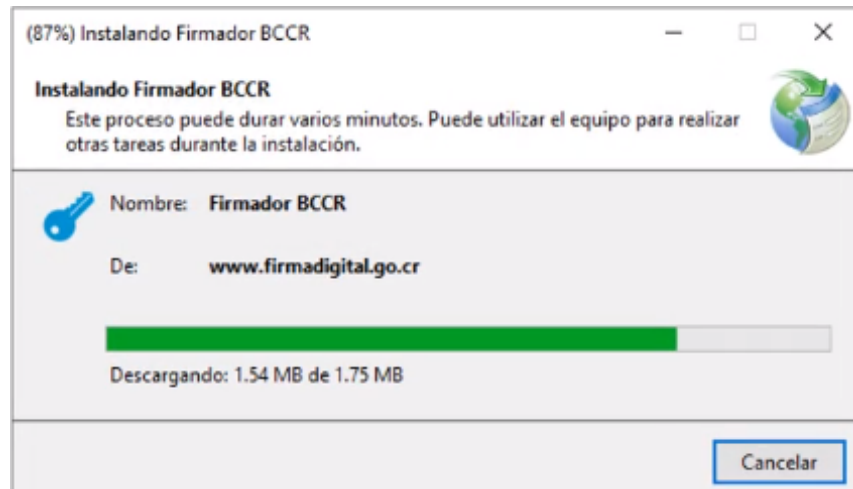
(87%) Instalando Firmador BCCR

Instalando Firmador BCCR

Este proceso puede durar varios minutos. Puede utilizar el equipo para realizar otras tareas durante la instalación.

Nombre: Firmador BCCR

De: www.firmadigital.go.cr

Descargando: 1.54 MB de 1.75 MB

Cancelar